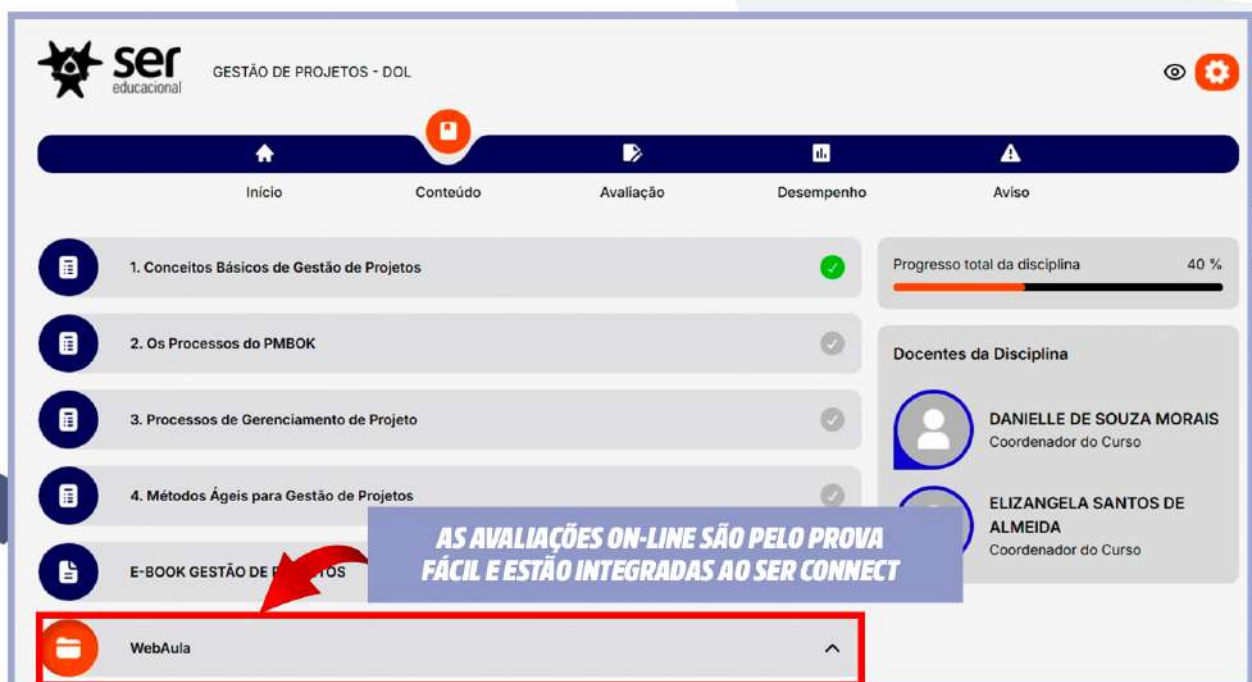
ser educacional

GESTÃO DE PROJETOS - DOL

Início
Conteúdo
Avaliação
Desempenho
Aviso

1. Conceitos Básicos de Gestão de Projetos

2. Os Processos do PMBOK

3. Processos de Gerenciamento de Projeto

4. Métodos Ágeis para Gestão de Projetos

E-BOOK GESTÃO DE P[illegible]TOS

WebAula

Progresso total da disciplina 40 %

Docentes da Disciplina

DANIELLE DE SOUZA MORAIS
Coordenador do Curso

ELIZANGELA SANTOS DE ALMEIDA
Coordenador do Curso

AS AVALIAÇÕES ON-LINE SÃO PELO PROVA FÁCIL E ESTÃO INTEGRADAS AO SER CONNECT